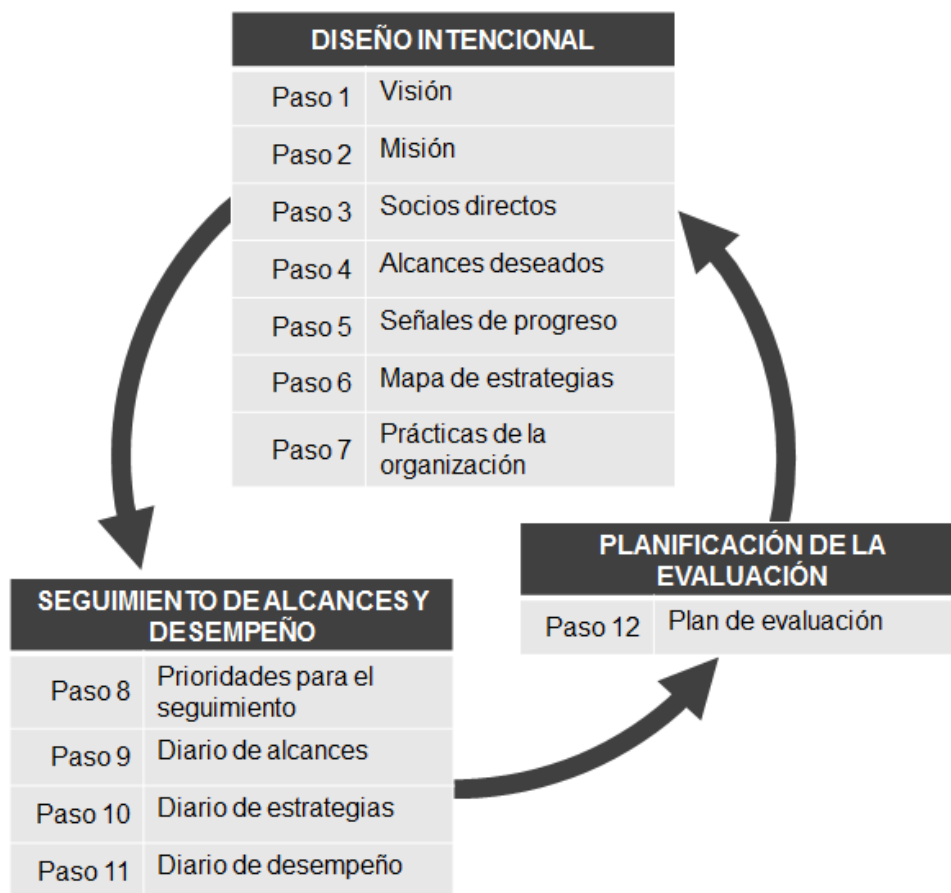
| DISEÑO INTENCIONAL | |
|---|---|
| Paso 1 | Visión |
| Paso 2 | Misión |
| Paso 3 | Socios directos |
| Paso 4 | Alcances deseados |
| Paso 5 | Señales de progreso |
| Paso 6 | Mapa de estrategias |
| Paso 7 | Prácticas de la organización |

| SEGUIMIENTO DE ALCANCES Y DESEMPEÑO | |
|---|---|
| Paso 8 | Prioridades para el seguimiento |
| Paso 9 | Diario de alcances |
| Paso 10 | Diario de estrategias |
| Paso 11 | Diario de desempeño |

| PLANIFICACIÓN DE LA EVALUACIÓN | |
|---|---|
| Paso 12 | Plan de evaluación |